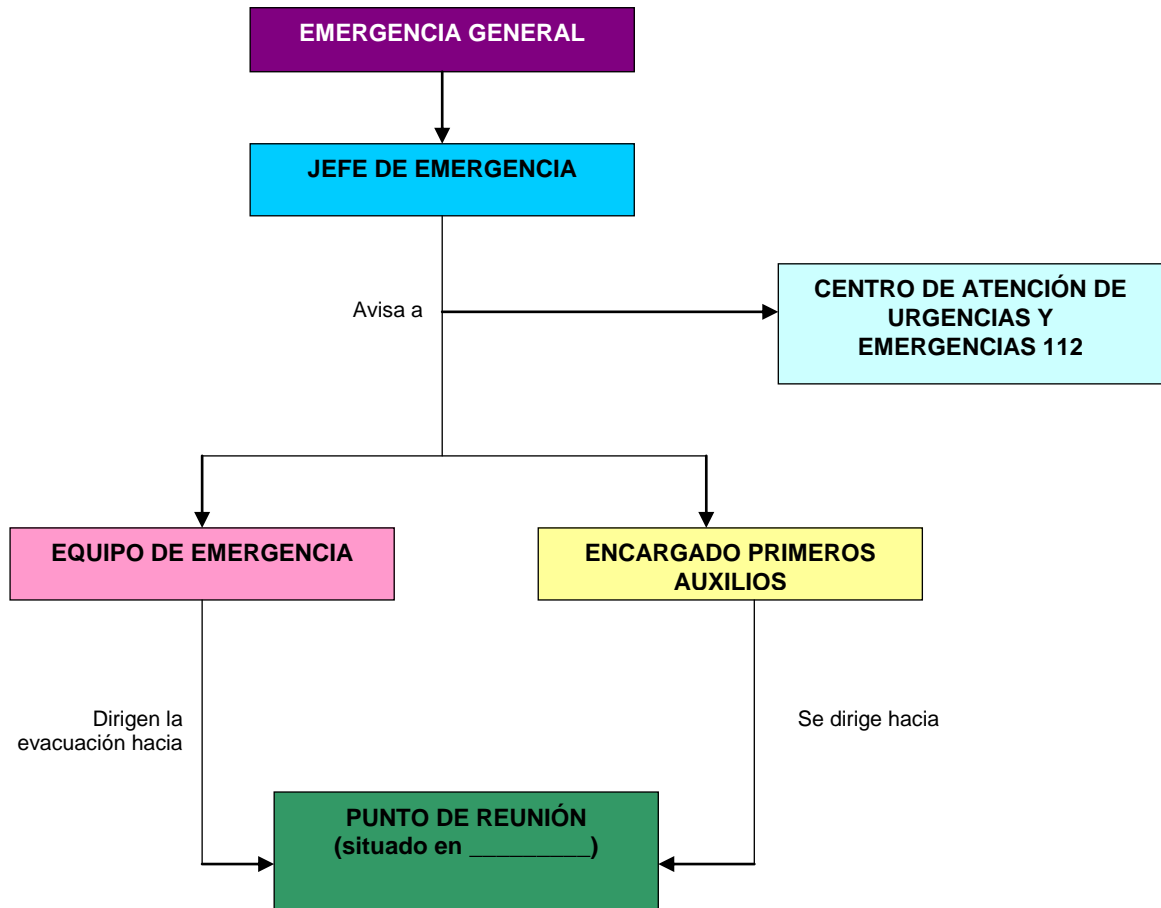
EMERGENCIA GENERAL

JEFE DE EMERGENCIA

Avisa a

CENTRO DE ATENCIÓN DE URGENCIAS Y EMERGENCIAS 112

EQUIPO DE EMERGENCIA

ENCARGADO PRIMEROS AUXILIOS

Dirigen la evacuación hacia

Se dirige hacia

PUNTO DE REUNIÓN (situado en _________)